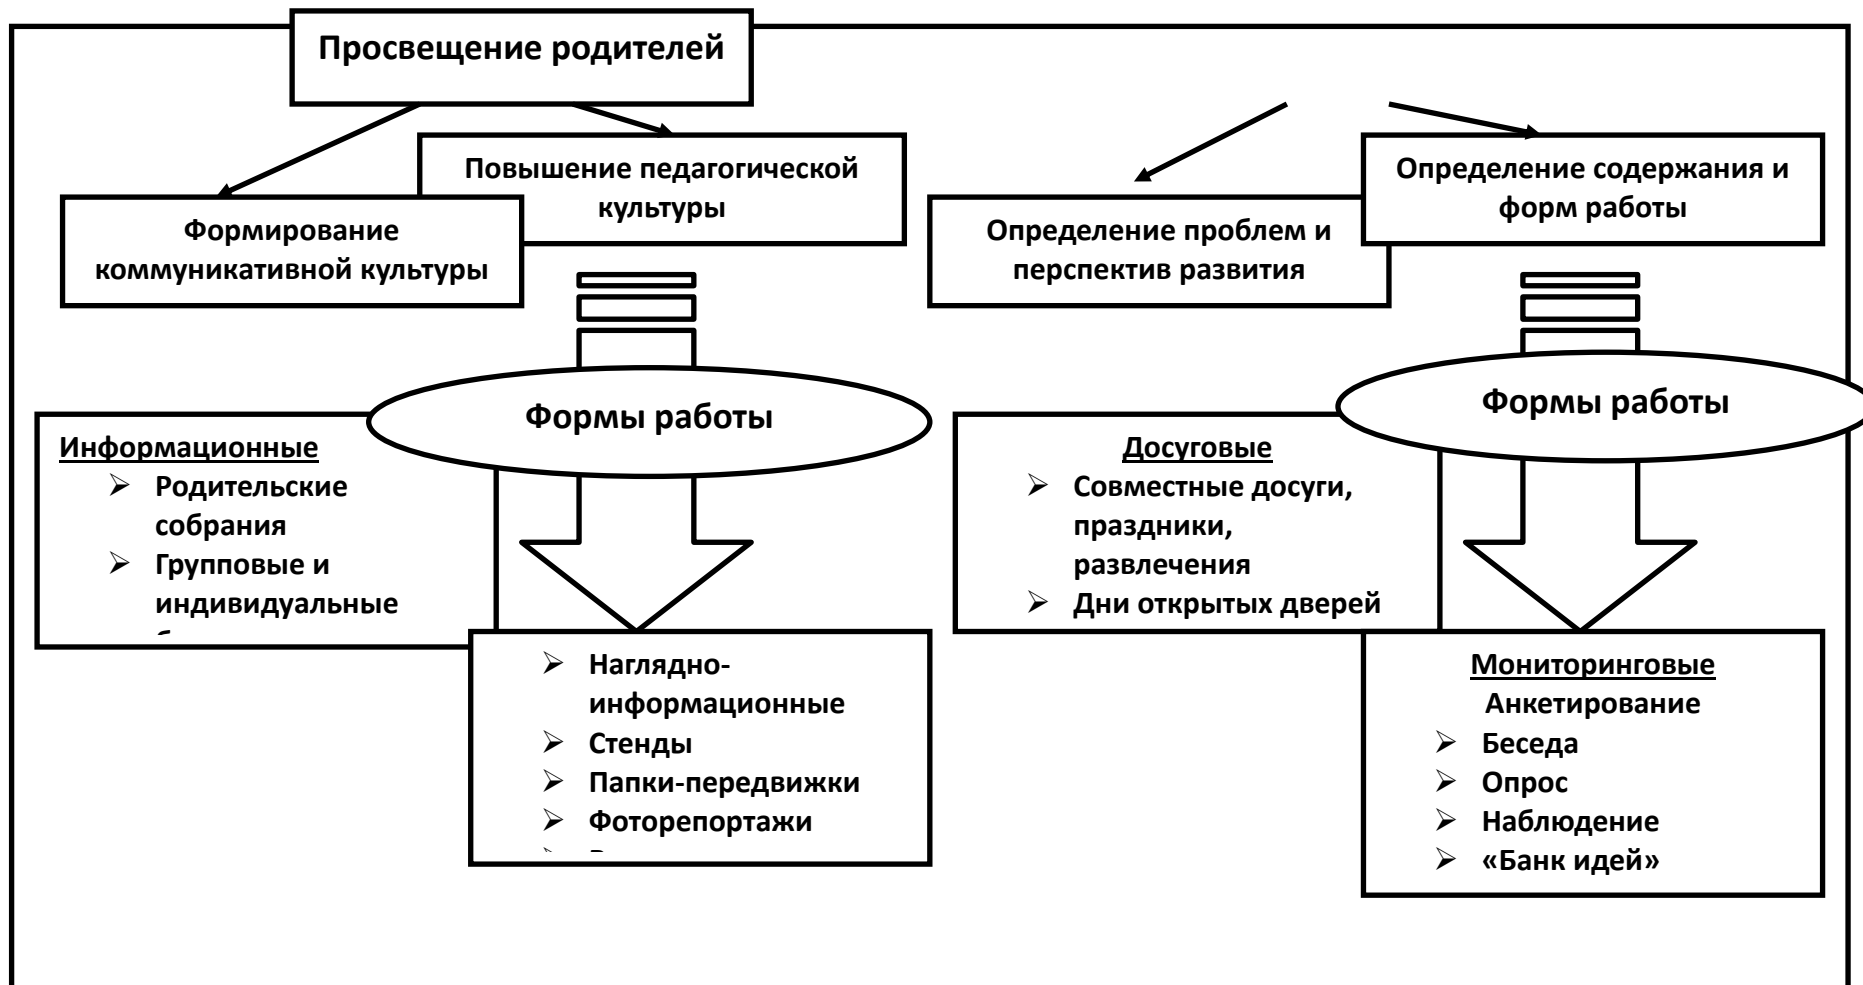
Просвещение родителей

Повышение педагогической культуры

Формирование коммуникативной культуры

Определение содержания и форм работы

Определение проблем и перспектив развития

Формы работы

Информационные
- Родительские собрания
- Групповые и индивидуальные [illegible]

- Наглядно-информационные
- Стенды
- Папки-передвижки
- Фоторепортажи
- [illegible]

Формы работы

Досуговые
- Совместные досуги, праздники, развлечения
- Дни открытых дверей

Мониторинговые
Анкетирование
- Беседа
- Опрос
- Наблюдение
- «Банк идей»